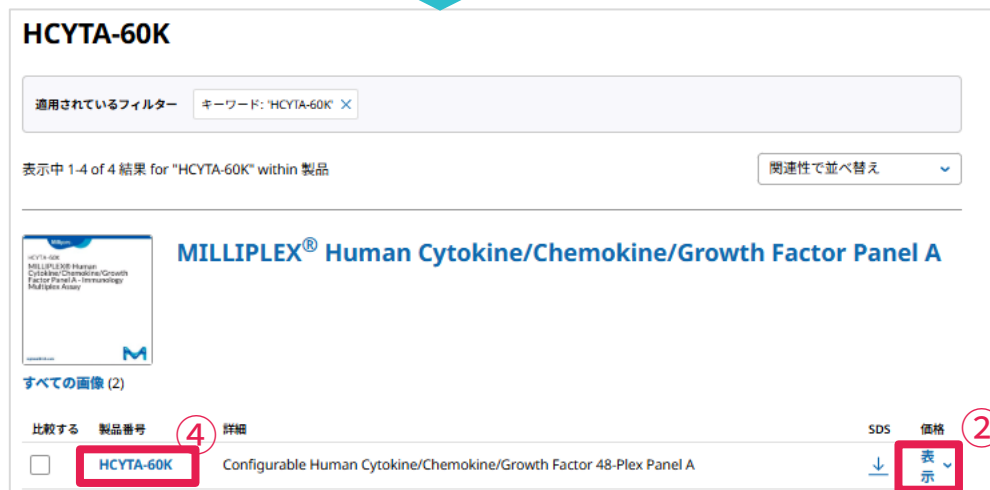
HCYTA-60K

適用されているフィルター キーワード: 'HCYTA-60K' ✕

表示中 1-4 of 4 結果 for "HCYTA-60K" within 製品

関連性で並べ替え

Millipore
HCYTA-60K
MILLIPLEX® Human Cytokine/Chemokine/Growth Factor Panel A - Immunology Multiplex Assay

MILLIPLEX® Human Cytokine/Chemokine/Growth Factor Panel A

すべての画像 (2)

| 比較する | 製品番号 | 詳細 | SDS | 価格 |
|---|---|---|---|---|
| ☐ | HCYTA-60K | Configurable Human Cytokine/Chemokine/Growth Factor 48-Plex Panel A | ↓ | 表示 |

④
②